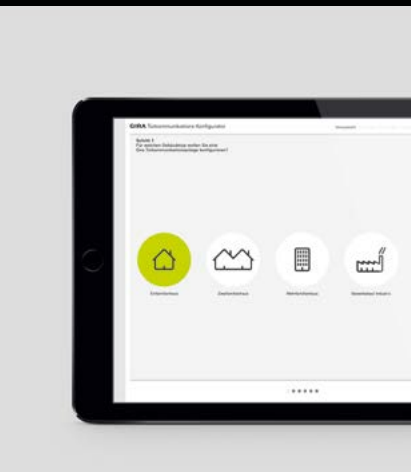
GIRA Türkommunikations-Konfigurator

Schritt 1
Für welchen Gebäudetyp wollen Sie eine Ihre Türkommunikationsanlage konfigurieren?

Einfamilienhaus

Doppelhaushälfte

Mehrfamilienhaus

Gewerbebau/Industrie